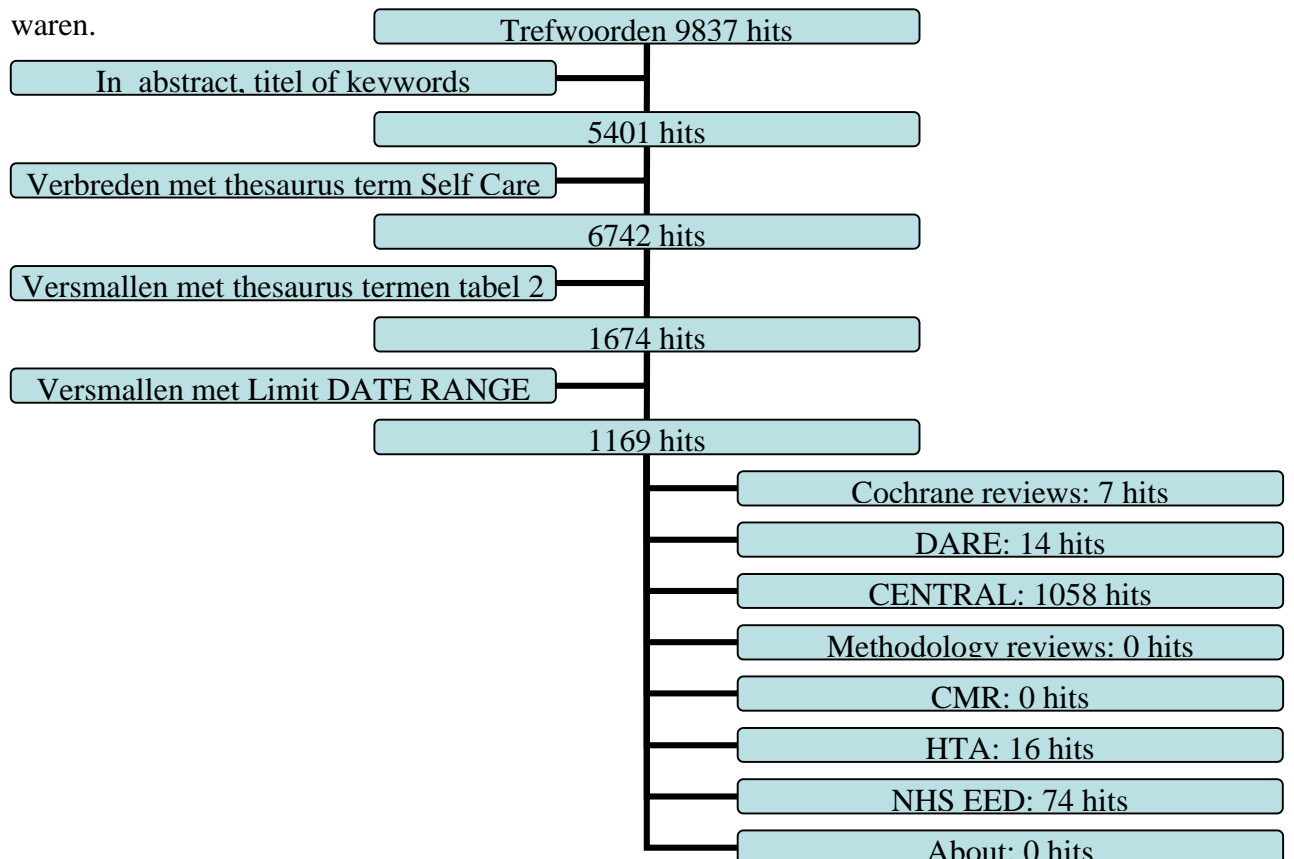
waren.

Trefwoorden 9837 hits

In abstract, titel of keywords

5401 hits

Verbreden met thesaurus term Self Care

6742 hits

Versmallen met thesaurus termen tabel 2

1674 hits

Versmallen met Limit DATE RANGE

1169 hits

Cochrane reviews: 7 hits

DARE: 14 hits

CENTRAL: 1058 hits

Methodology reviews: 0 hits

CMR: 0 hits

HTA: 16 hits

NHS EED: 74 hits

About: 0 hits